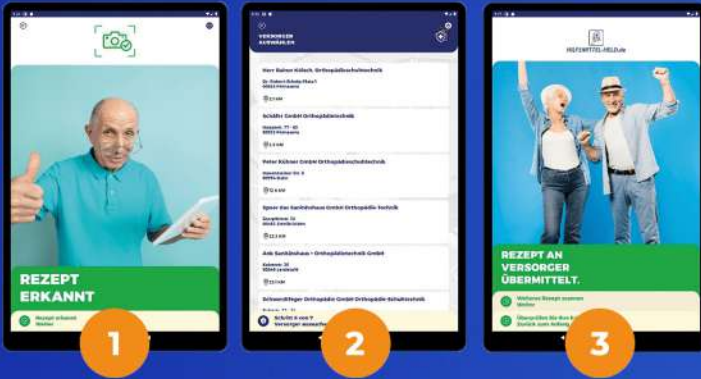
REZEPT ERKANNT

Rezept erkannt
Weiter

1

VERSORGER AUSWÄHLEN

Herr Rainer Kölsch Orthopädieschuhtechnik
Dr.-Robert-Schultz-Platz 1
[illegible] Pirmasens
2.7 KM

Schäfer GmbH Orthopädietechnik
Hauptstr. 77 - 83
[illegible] Pirmasens
3.3 KM

Peter Kühner GmbH Orthopädieschuhtechnik
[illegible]
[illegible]
12.6 KM

Egner Das Sanitätshaus GmbH Orthopädie-Technik
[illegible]
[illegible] Zweibrücken
22.3 KM

Anb Sanitätshaus + Orthopädietechnik GmbH
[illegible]
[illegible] Landstuhl
33.7 KM

Schwerdtfeger Orthopädie GmbH Orthopädie-Schuhtechnik
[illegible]

Schritt 4 von 7
Versorger auswählen

2

HILFSMITTEL-HELD.de

REZEPT AN VERSORGER ÜBERMITTELT.

Weiteres Rezept scannen
Weiter

Überprüfen Sie den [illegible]
Zurück zum Anfang

3